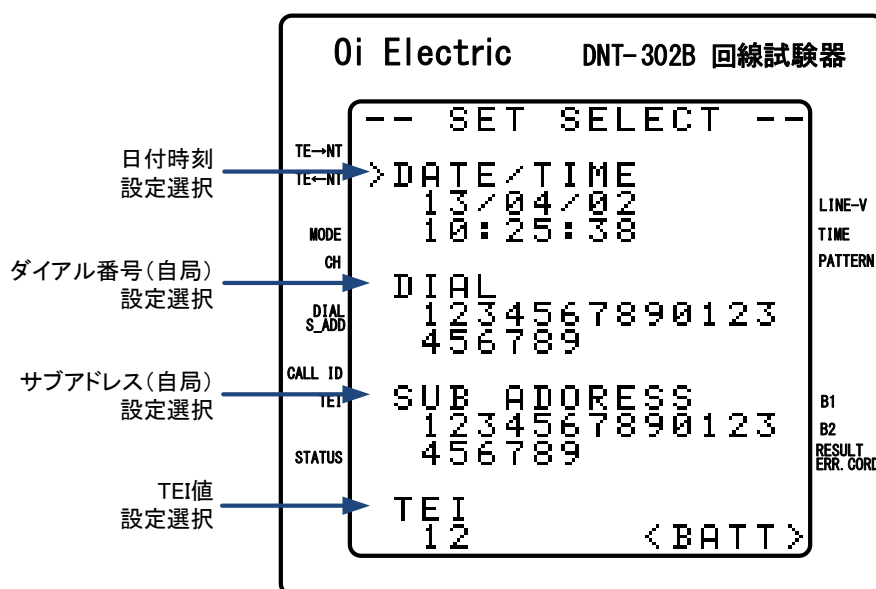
Oi Electric DNT-302B 回線試験器

-- SET SELECT --

日付時刻
設定選択

ダイアル番号(自局)
設定選択

サブアドレス(自局)
設定選択

TEI値
設定選択

TE→NT
TE←NT
MODE
CH
DIAL
S_ADD
CALL ID
TEI
STATUS

>DATE/TIME
13/04/02
10:25:38

DIAL
1234567890123
456789

SUB ADDRESS
1234567890123
456789

TEI
12
<BATT>

LINE-V
TIME
PATTERN
B1
B2
RESULT
ERR.CORD